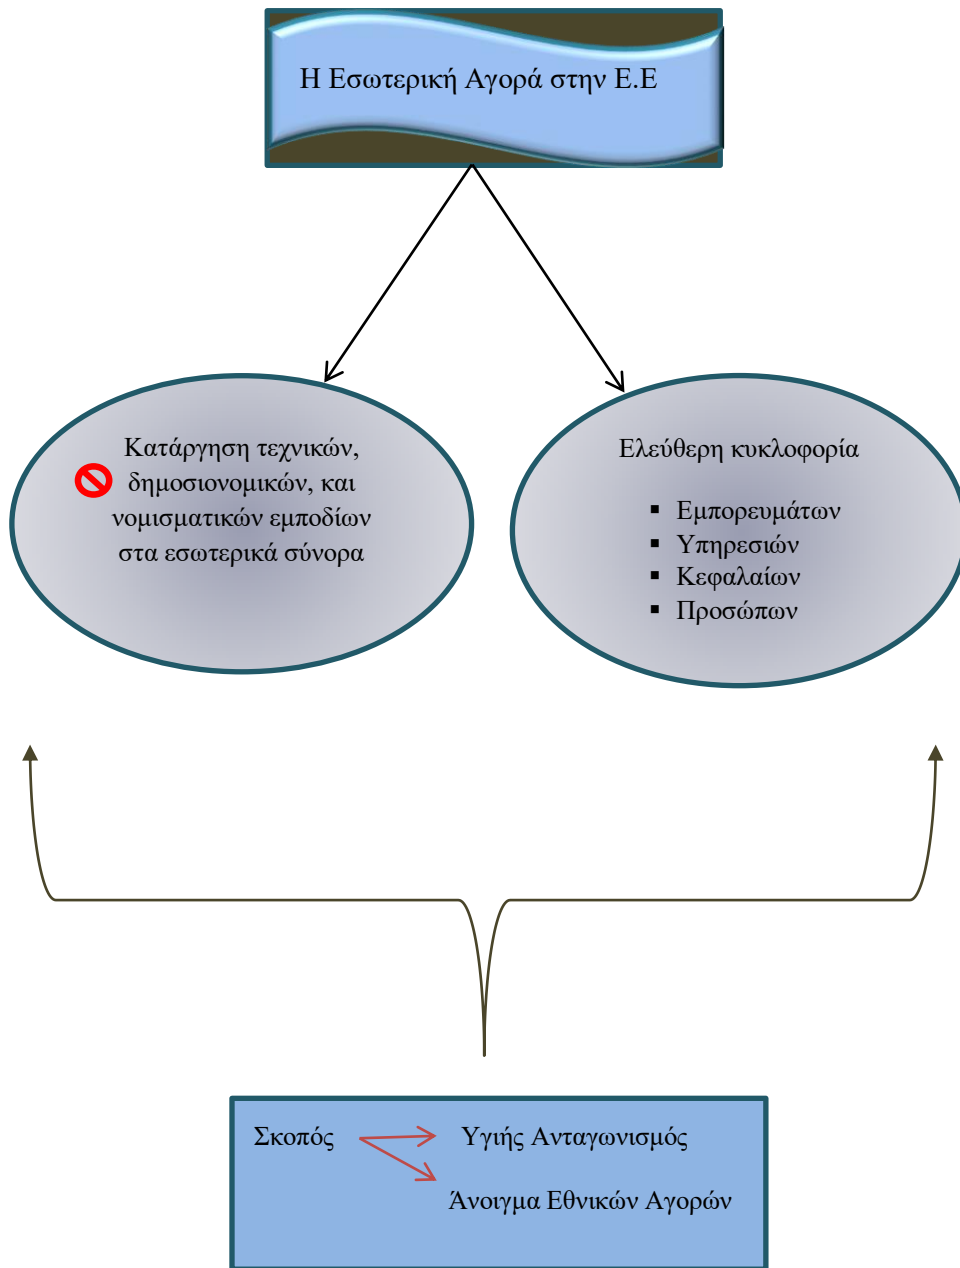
Η Εσωτερική Αγορά στην Ε.Ε

Κατάργηση τεχνικών, δημοσιονομικών, και νομισματικών εμποδίων στα εσωτερικά σύνορα

Ελεύθερη κυκλοφορία

- Εμπορευμάτων
- Υπηρεσιών
- Κεφαλαίων
- Προσώπων

Σκοπός

Υγιής Ανταγωνισμός

Άνοιγμα Εθνικών Αγορών